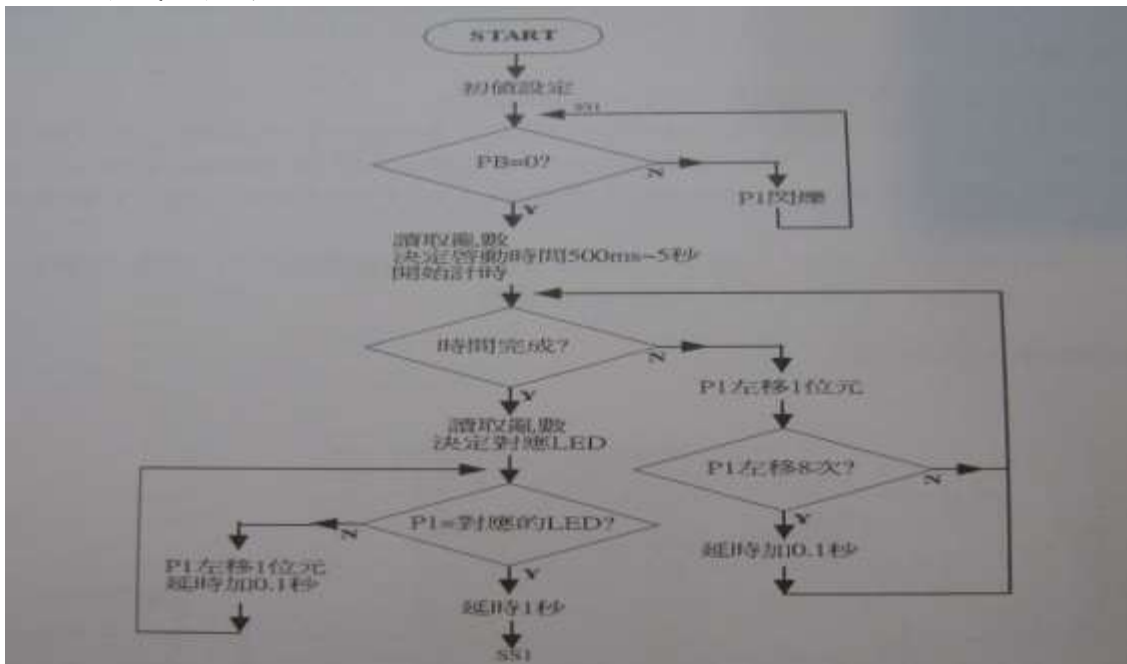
START

初值設定

SS1

PB=0?

N

P1閃爍

Y

讀取亂數
決定啓動時間500ms~5秒
開始計時

時間完成?

N

P1左移1位元

Y

讀取亂數
決定對應LED

P1左移8次?

N

Y

延時加0.1秒

P1=對應的LED?

N

P1左移1位元
延時加0.1秒

Y

延時1秒

SS1